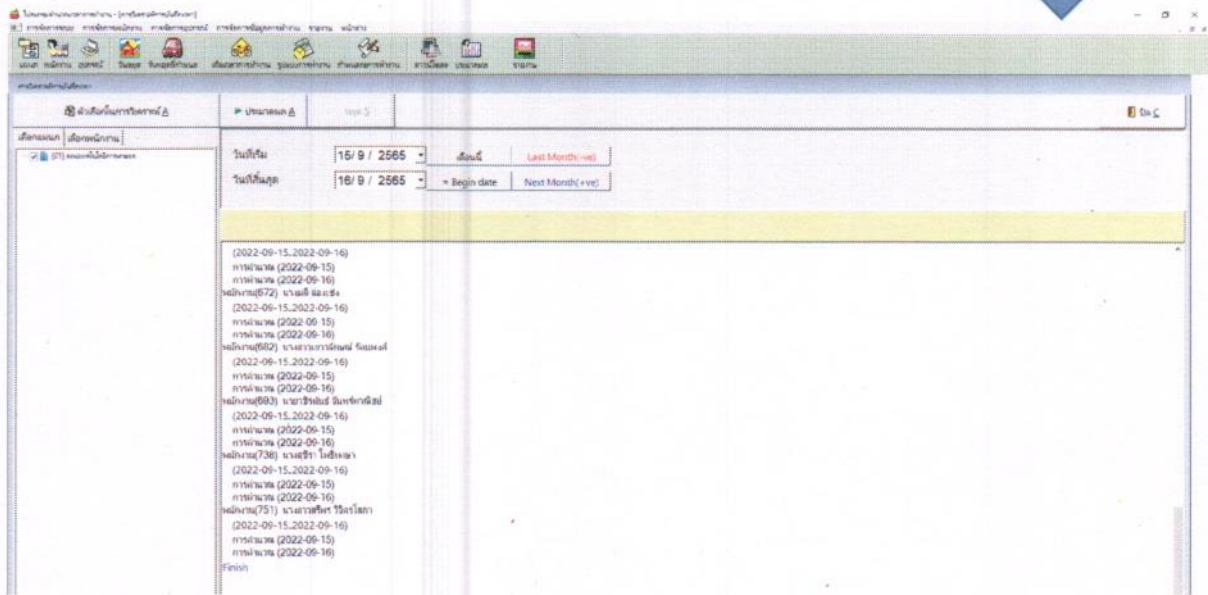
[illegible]

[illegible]

วันที่เริ่ม 15/ 9 / 2565 เดือนนี้ Last Month(-ve)

วันที่สิ้นสุด 16/ 9 / 2565 = Begin date Next Month(+ve)

(2022-09-15..2022-09-16)
การทำงาน (2022-09-15)
การทำงาน (2022-09-16)
พนักงาน(672) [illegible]
(2022-09-15..2022-09-16)
การทำงาน (2022-09-15)
การทำงาน (2022-09-16)
พนักงาน(682) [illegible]
(2022-09-15..2022-09-16)
การทำงาน (2022-09-15)
การทำงาน (2022-09-16)
พนักงาน(693) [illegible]
(2022-09-15..2022-09-16)
การทำงาน (2022-09-15)
การทำงาน (2022-09-16)
พนักงาน(738) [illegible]
(2022-09-15..2022-09-16)
การทำงาน (2022-09-15)
การทำงาน (2022-09-16)
พนักงาน(751) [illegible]
(2022-09-15..2022-09-16)
การทำงาน (2022-09-15)
การทำงาน (2022-09-16)
Finish